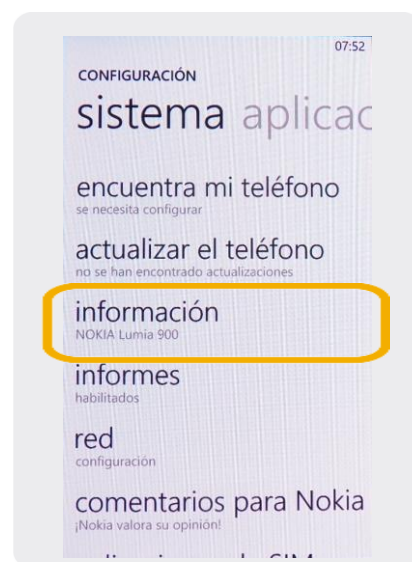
07:52

CONFIGURACIÓN

sistema aplicac

encuentra mi teléfono
se necesita configurar

actualizar el teléfono
no se han encontrado actualizaciones

información
NOKIA Lumia 900

informes
habilitados

red
configuración

comentarios para Nokia
¡Nokia valora su opinión!

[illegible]